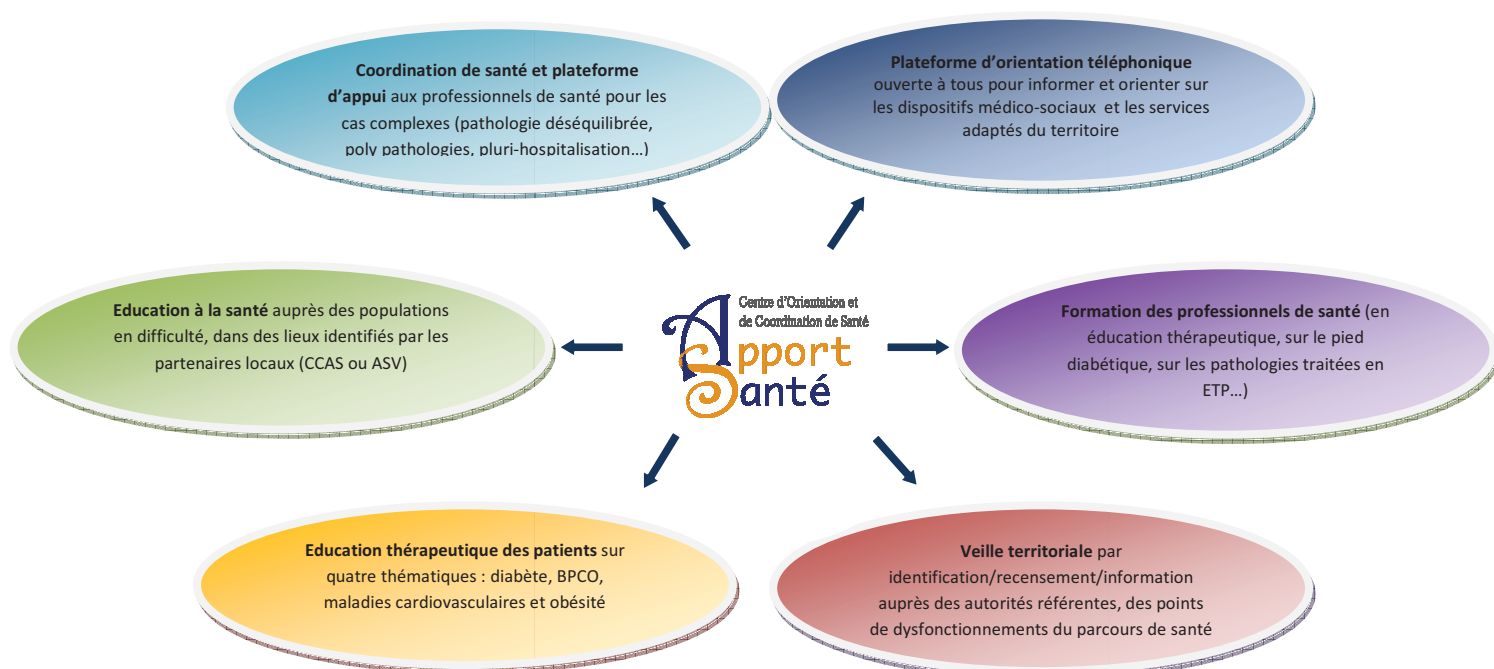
Coordination de santé et plateforme d'appui aux professionnels de santé pour les cas complexes (pathologie déséquilibrée, poly pathologies, pluri-hospitalisation…)

Plateforme d'orientation téléphonique ouverte à tous pour informer et orienter sur les dispositifs médico-sociaux et les services adaptés du territoire

Education à la santé auprès des populations en difficulté, dans des lieux identifiés par les partenaires locaux (CCAS ou ASV)

Centre d'Orientation et de Coordination de Santé
Apport Santé

Formation des professionnels de santé (en éducation thérapeutique, sur le pied diabétique, sur les pathologies traitées en ETP…)

Education thérapeutique des patients sur quatre thématiques : diabète, BPCO, maladies cardiovasculaires et obésité

Veille territoriale par identification/recensement/information auprès des autorités référentes, des points de dysfonctionnements du parcours de santé